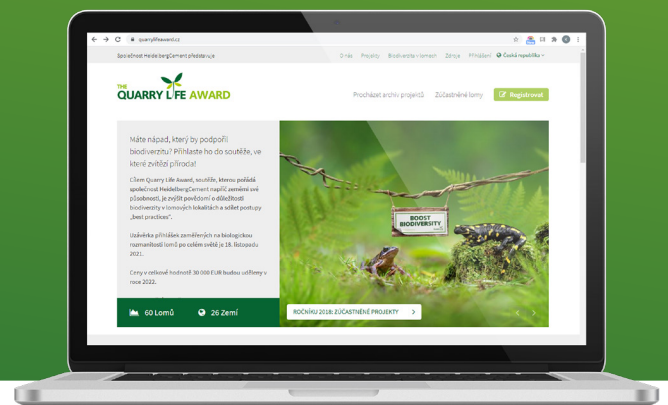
quarrylifeaward.cz

Společnost HeidelbergCement představuje

O nás Projekty Biodiverzita v lomech Zdroje Přihlášení Česká republika

THE QUARRY LIFE AWARD

Procházet archiv projektů Zúčastněné lomy Registrovat

Máte nápad, který by podpořil biodiverzitu? Přihlaste ho do soutěže, ve které zvítězí příroda!

Cílem Quarry Life Award, soutěže, kterou pořádá společnost HeidelbergCement napříč zeměmi své působnosti, je zvýšit povědomí o důležitosti biodiverzity v lomových lokalitách a sdílet postupy „best practices".

Uzávěrka přihlášek zaměřených na biologickou rozmanitost lomů po celém světě je 18. listopadu 2021.

Ceny v celkové hodnotě 30 000 EUR budou udělený v roce 2022.

60 Lomů 26 Zemí

BOOST BIODIVERSITY

ROČNÍKU 2018: ZÚČASTNĚNÉ PROJEKTY